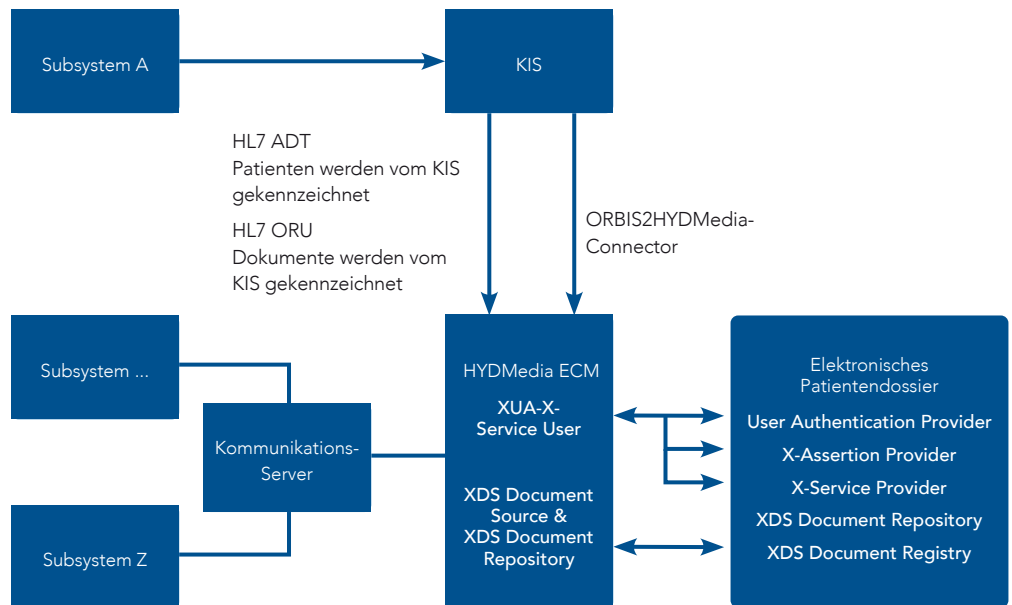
Subsystem A

KIS

HL7 ADT
Patienten werden vom KIS gekennzeichnet

HL7 ORU
Dokumente werden vom KIS gekennzeichnet

ORBIS2HYDMedia-Connector

Subsystem ...

Kommunikations-Server

Subsystem Z

HYDMedia ECM

XUA-X-Service User

XDS Document Source & XDS Document Repository

Elektronisches Patientendossier

User Authentication Provider

X-Assertion Provider

X-Service Provider

XDS Document Repository

XDS Document Registry